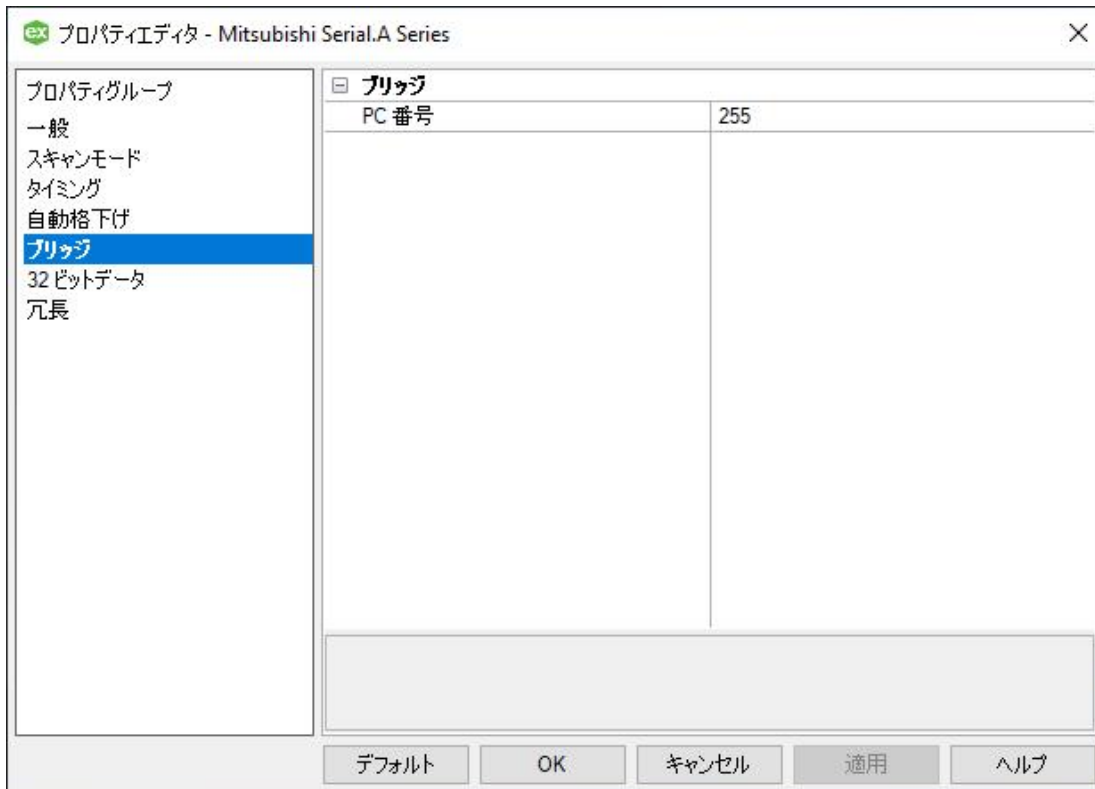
ex プロパティエディタ - Mitsubishi Serial.A Series

×

プロパティグループ
一般
スキャンモード
タイミング
自動格下げ
ブリッジ
32 ビットデータ
冗長

⊟ ブリッジ

| PC 番号 | 255 |
|---|---|

デフォルト OK キャンセル 適用 ヘルプ